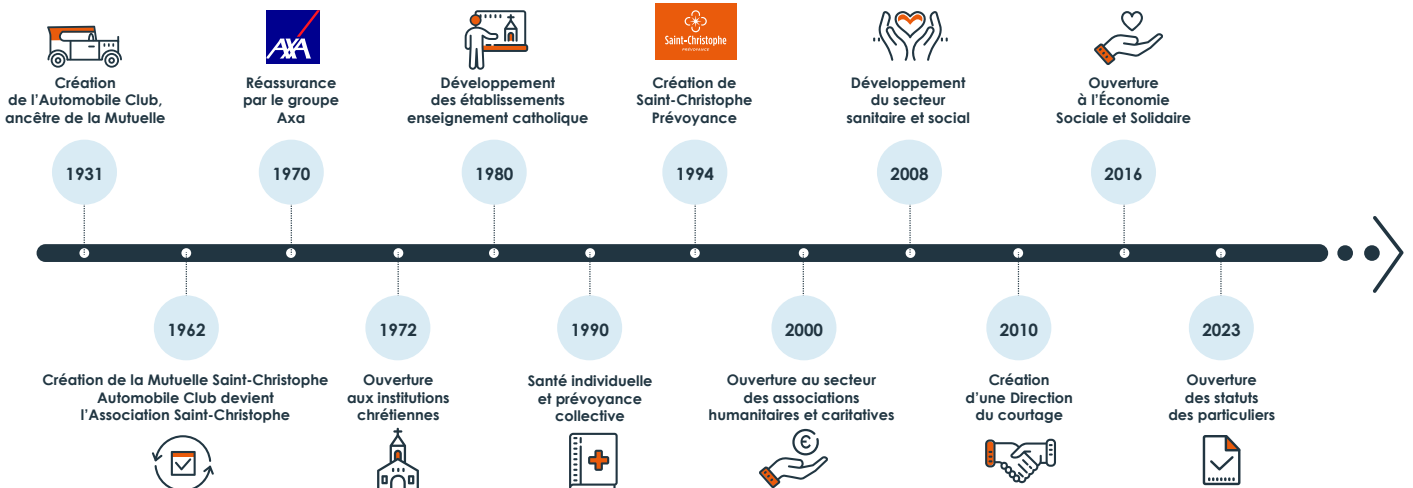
AXA

Saint-Christophe
PRÉVOYANCE

Création de l'Automobile Club, ancêtre de la Mutuelle

1931

Réassurance par le groupe Axa

1970

Développement des établissements enseignement catholique

1980

Création de Saint-Christophe Prévoyance

1994

Développement du secteur sanitaire et social

2008

Ouverture à l'Économie Sociale et Solidaire

2016

1962

Création de la Mutuelle Saint-Christophe Automobile Club devient l'Association Saint-Christophe

1972

Ouverture aux institutions chrétiennes

1990

Santé individuelle et prévoyance collective

2000

Ouverture au secteur des associations humanitaires et caritatives

2010

Création d'une Direction du courtage

2023

Ouverture des statuts des particuliers